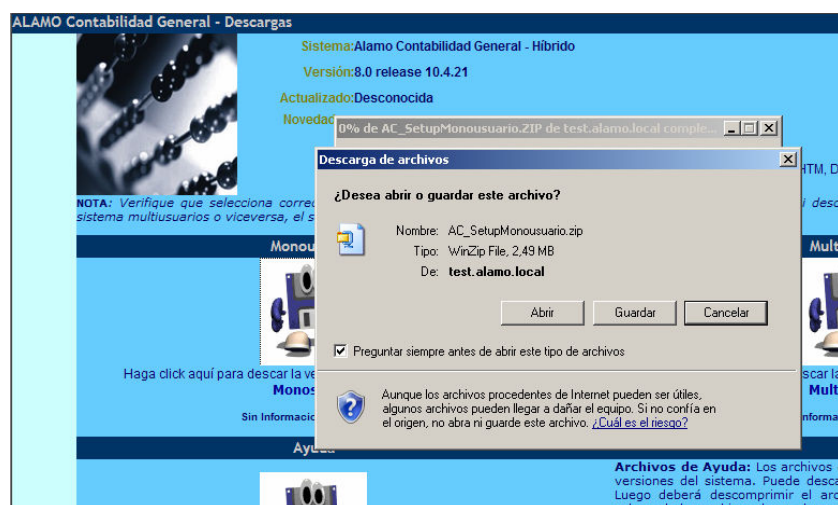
ALAMO Contabilidad General - Descargas

Sistema:Alamo Contabilidad General - Hibrido

Versión:8.0 release 10.4.21

Actualizado:Desconocida

Novedad

0% de AC_SetupMonousuario.ZIP de test.alamo.local comple...

Descarga de archivos

¿Desea abrir o guardar este archivo?

Nombre: AC_SetupMonousuario.zip

Tipo: WinZip File, 2,49 MB

De: test.alamo.local

Abrir Guardar Cancelar

Preguntar siempre antes de abrir este tipo de archivos

Aunque los archivos procedentes de Internet pueden ser útiles, algunos archivos pueden llegar a dañar el equipo. Si no confía en el origen, no abra ni guarde este archivo. ¿Cuál es el riesgo?

HTM, D

NOTA: Verifique que selecciona correc sistema multiusuarios o viceversa, el s

desc

Monou

Mult

Haga click aquí para descar la ve

Monos

Sin Informacio

descar la

Mult

Informa

Ayuda

Archivos de Ayuda: Los archivos versiones del sistema. Puede desca Luego deberá descomprimir el arc